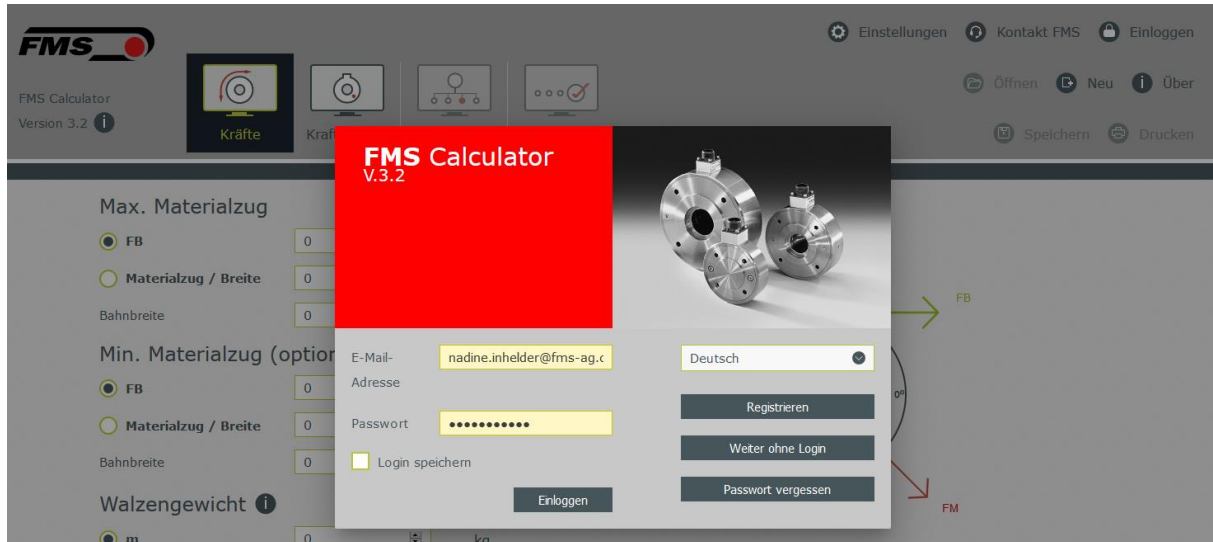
FMS

FMS Calculator
Version 3.2

Kräfte

Kraf

Einstellungen Kontakt FMS Einloggen

Öffnen Neu Über

Speichern Drucken

Max. Materialzug

FB 0

Materialzug / Breite 0

Bahnbreite 0

Min. Materialzug (optior

FB 0

Materialzug / Breite 0

Bahnbreite 0

Walzengewicht

m 0 kg

FMS Calculator
V.3.2

E-Mail-Adresse nadine.inhelder@fms-ag.c

Passwort ••••••••••••

Login speichern

Einloggen

Deutsch

Registrieren

Weiter ohne Login

Passwort vergessen

FB

0°

FM